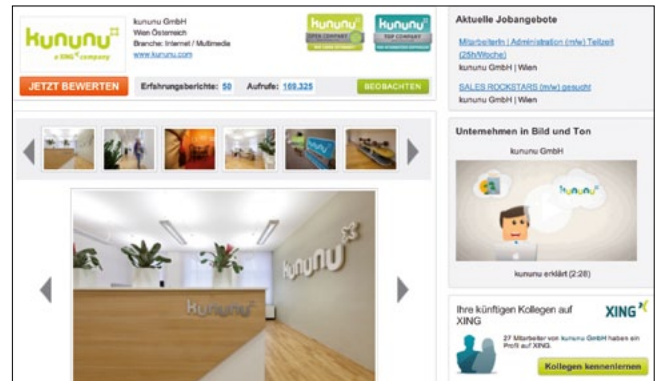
kununu
a XING company

kununu GmbH
Wien Österreich
Branche: Internet / Multimedia
www.kununu.com

kununu OPEN COMPANY
kununu TOP COMPANY

JETZT BEWERTEN

Erfahrungsberichte: 50

Aufrufe: 169.325

BEOBACHTEN

Aktuelle Jobangebote

MitarbeiterIn | Administration (m/w) Teilzeit (25h/Woche)
kununu GmbH | Wien

SALES ROCKSTARS (m/w) gesucht
kununu GmbH | Wien

Unternehmen in Bild und Ton

kununu GmbH

kununu

kununu erklärt (2:28)

kununu

Ihre künftigen Kollegen auf XING

XING

27 Mitarbeiter von kununu GmbH haben ein Profil auf XING.

Kollegen kennenlernen